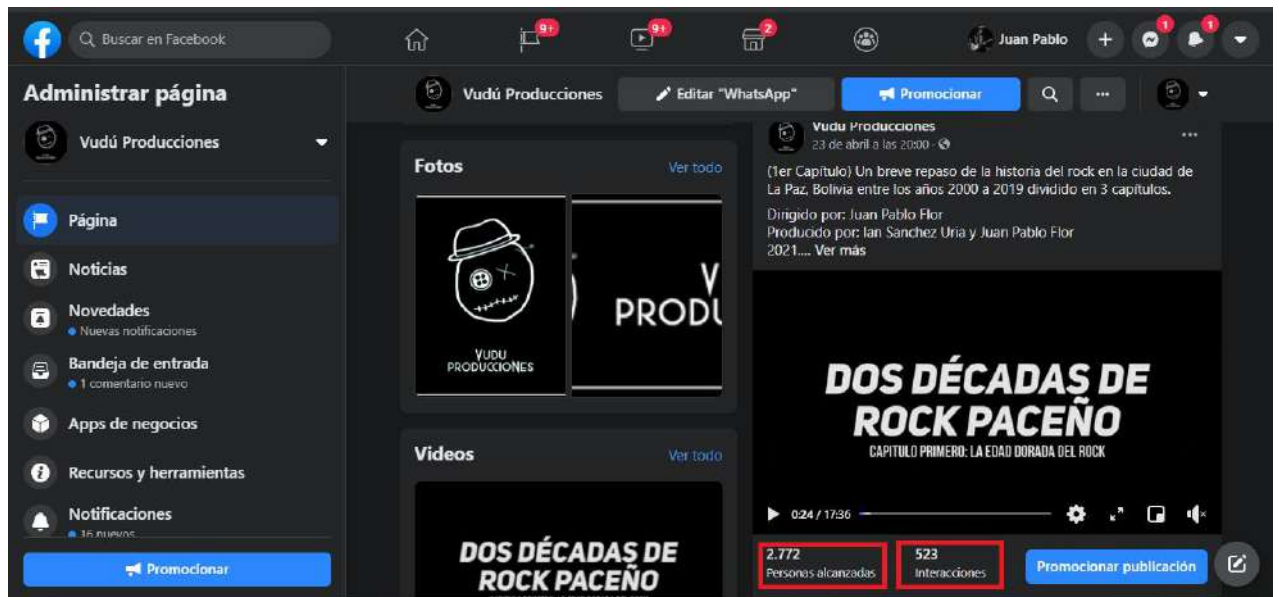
Buscar en Facebook
9+
9+
2
Juan Pablo
1
1

Administrar página
Vudú Producciones

Página
Noticias
Novedades
• Nuevas notificaciones
Bandeja de entrada
• 1 comentario nuevo
Apps de negocios
Recursos y herramientas
Notificaciones
• 16 nuevos
Promocionar

Vudú Producciones
Editar "WhatsApp"
Promocionar
...

Fotos
Ver todo
VUDU PRODUCCIONES
V PRODU

Videos
Ver todo
DOS DÉCADAS DE ROCK PACEÑO

Vudú Producciones
23 de abril a las 20:00 ·
...
(1er Capítulo) Un breve repaso de la historia del rock en la ciudad de La Paz, Bolivia entre los años 2000 a 2019 dividido en 3 capítulos.

Dirigido por: Juan Pablo Flor
Producido por: Ian Sanchez Uria y Juan Pablo Flor
2021.... Ver más

DOS DÉCADAS DE ROCK PACEÑO
CAPITULO PRIMERO: LA EDAD DORADA DEL ROCK

0:24 / 17:36

2.772
Personas alcanzadas
523
Interacciones
Promocionar publicación